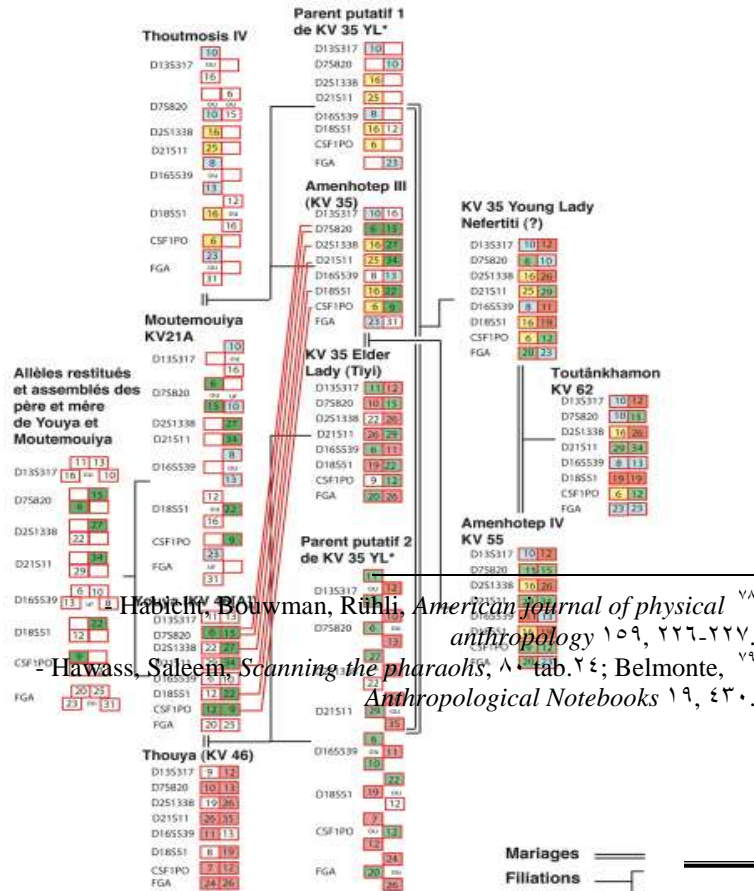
Parent putatif 1 de KV 35 YL*

D13S317 10
D7S820 10
D2S1338 16
D21S11 25
D16S539 8
D18S51 16 12
CSF1PO 6
FGA 23

Thoutmosis IV

D13S317 10 ou 16
D7S820 8 10 ou ou 15
D2S1338 16
D21S11 25
D16S539 8 ou 13
D18S51 12 16 ou 16
CSF1PO 6 ou 12
FGA 23 ou 31

Amenhotep III (KV 35)

D13S317 10 16
D7S820 6 15
D2S1338 16 27
D21S11 25 34
D16S539 8 13
D18S51 16 22
CSF1PO 6 9
FGA 23 31

KV 35 Young Lady Nefertiti (?)

D13S317 10 12
D7S820 6 10
D2S1338 16 26
D21S11 25 29
D16S539 8 11
D18S51 16 19
CSF1PO 6 12
FGA 20 23

Moutemouiya KV21A

D13S317 10 ou 16
D7S820 6 ou ou 15 10
D2S1338 27
D21S11 34
D16S539 8 ou 13
D18S51 12 ou 22 16
CSF1PO 9
FGA 23 ou 31

KV 35 Elder Lady (Tiyi)

D13S317 11 12
D7S820 10 15
D2S1338 22 26
D21S11 26 29
D16S539 6 11
D18S51 19 22
CSF1PO 9 12
FGA 20 26

Toutânkhamon KV 62

D13S317 10 12
D7S820 10 11
D2S1338 16 26
D21S11 29 34
D16S539 8 13
D18S51 19 19
CSF1PO 6 12
FGA 23 23

Allèles restitués et assemblés des père et mère de Youya et Moutemouiya

D13S317 11 13 16 ou 10
D7S820 15 6
D2S1338 27 22
D21S11 34 29
D16S539 6 10 13 ou
D18S51 22 12
CSF1PO 9
FGA 20 25 23 ou 31

Amenhotep IV KV 55

D13S317 10 12
D7S820 15 15
D2S1338 16 26

Parent putatif 2 de KV 35 YL*

D13S317
D7S820 6
D21S11 35
D16S539 6 ou 11 10
D18S51 22 19 ou 12
CSF1PO 7 ou 12 12
FGA 24 20 ou 26

Youya (KV 46)

D13S317 11
D7S820 6 15
D2S1338 22 27
D18S51 12 22
CSF1PO 12 9
FGA 20 25

Thouya (KV 46)

D13S317 9 12
D7S820 10 13
D2S1338 19 26
D21S11 26 35
D16S539 11 13
D18S51 8 19
CSF1PO 7 12
FGA 24 26

Mariages
Filiations

$^{78}$ - Habicht, Bouwman, Rühli, *American journal of physical anthropology* ١٥٩, ٢٢٦-٢٢٧.

$^{79}$ - Hawass, Saleem, *Scanning the pharaohs*, ٨٠ tab.٢٤; Belmonte, *Anthropological Notebooks* ١٩, ٤٣٠.